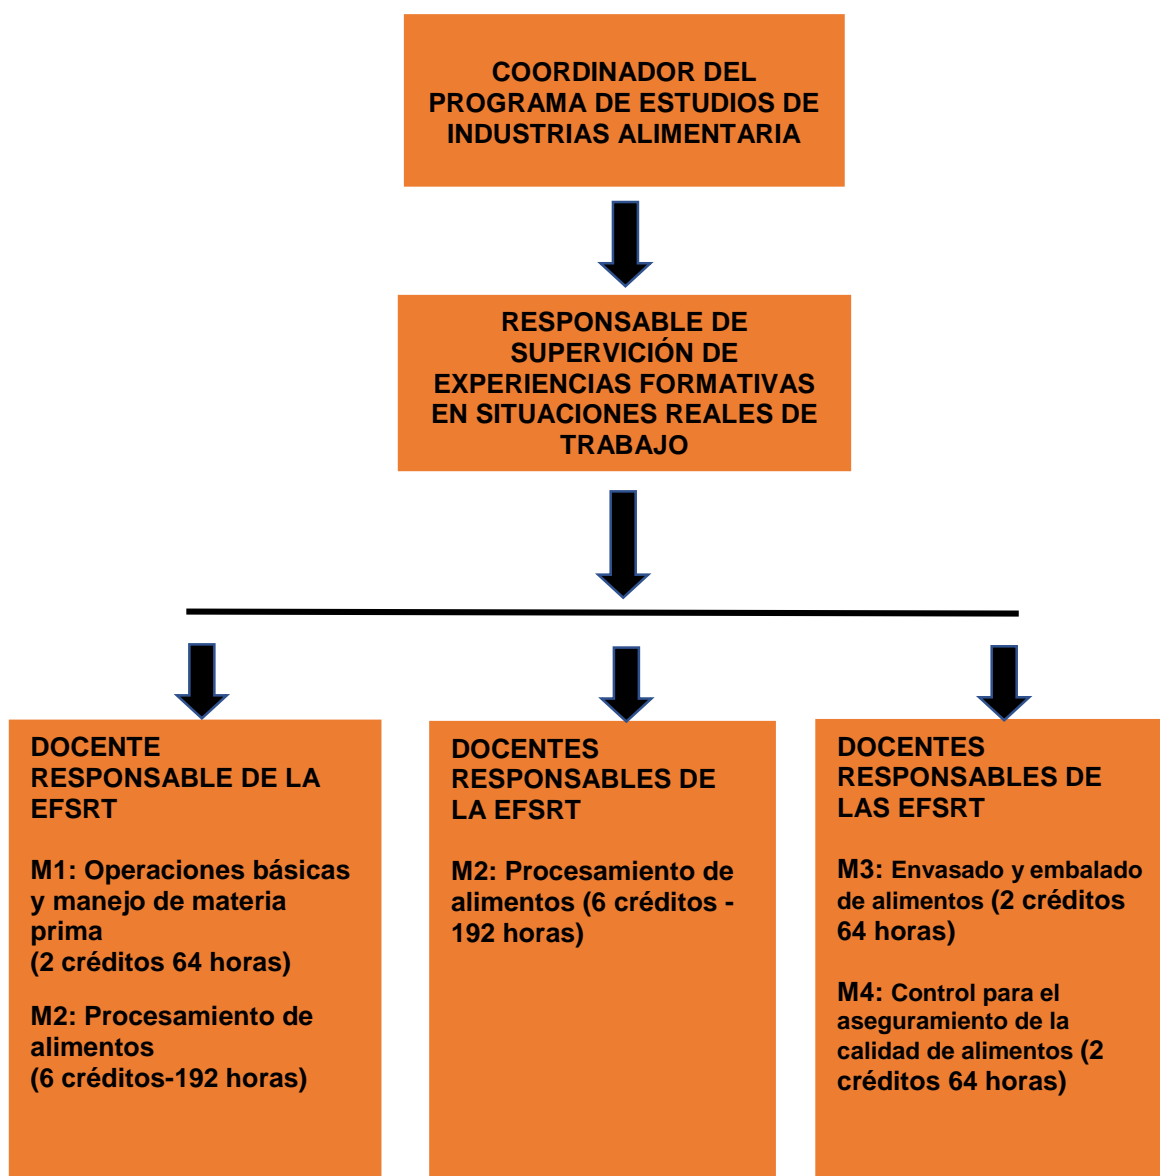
COORDINADOR DEL PROGRAMA DE ESTUDIOS DE INDUSTRIAS ALIMENTARIA

RESPONSABLE DE SUPERVICIÓN DE EXPERIENCIAS FORMATIVAS EN SITUACIONES REALES DE TRABAJO

DOCENTE RESPONSABLE DE LA EFSRT

M1: Operaciones básicas y manejo de materia prima
(2 créditos 64 horas)

M2: Procesamiento de alimentos
(6 créditos-192 horas)

DOCENTES RESPONSABLES DE LA EFSRT

M2: Procesamiento de alimentos (6 créditos - 192 horas)

DOCENTES RESPONSABLES DE LAS EFSRT

M3: Envasado y embalado de alimentos (2 créditos 64 horas)

M4: Control para el aseguramiento de la calidad de alimentos (2 créditos 64 horas)